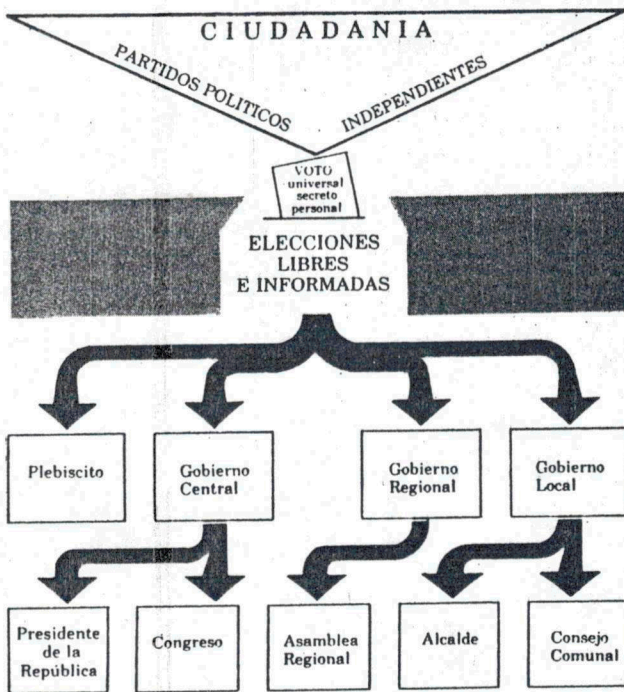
CIUDADANIA

PARTIDOS POLITICOS

INDEPENDIENTES

VOTO universal secreto personal

ELECCIONES LIBRES E INFORMADAS

Plebiscito

Gobierno Central

Gobierno Regional

Gobierno Local

Presidente de la República

Congreso

Asamblea Regional

Alcalde

Consejo Comunal